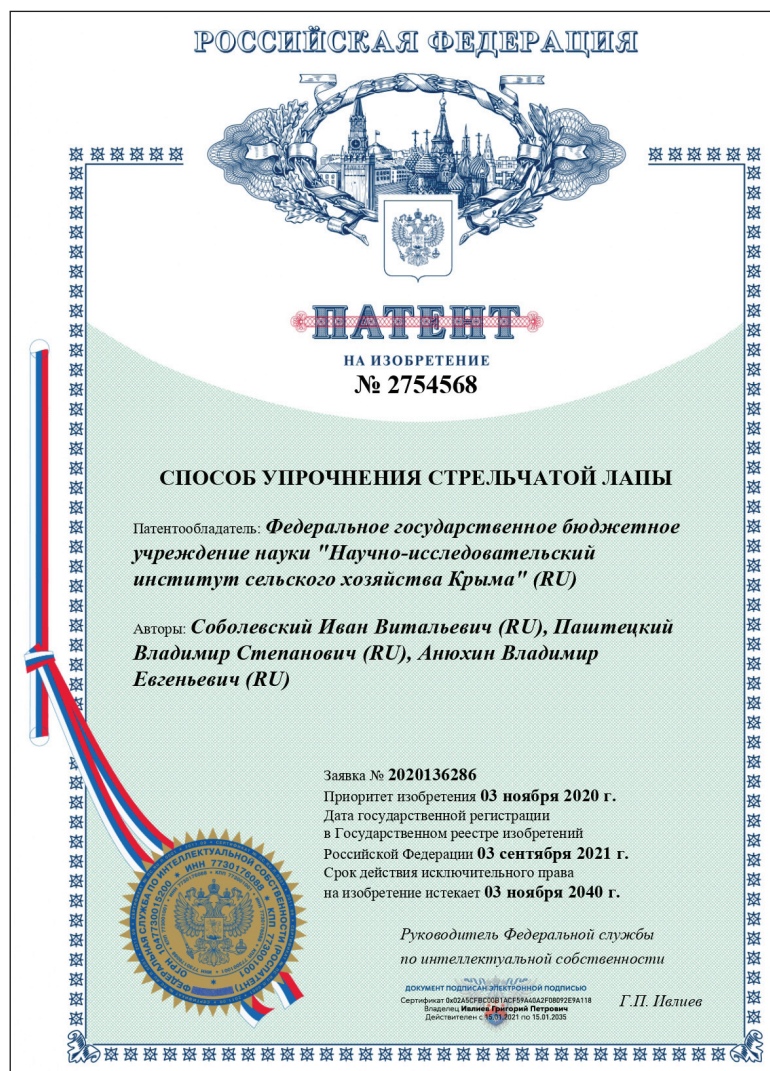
РОССИЙСКАЯ ФЕДЕРАЦИЯ

ПАТЕНТ

НА ИЗОБРЕТЕНИЕ

№ 2754568

СПОСОБ УПРОЧНЕНИЯ СТРЕЛЬЧАТОЙ ЛАПЫ

Патентообладатель: *Федеральное государственное бюджетное учреждение науки "Научно-исследовательский институт сельского хозяйства Крыма" (RU)*

Авторы: *Соболевский Иван Витальевич (RU), Паштецкий Владимир Степанович (RU), Анюхин Владимир Евгеньевич (RU)*

Заявка № 2020136286
Приоритет изобретения 03 ноября 2020 г.
Дата государственной регистрации в Государственном реестре изобретений Российской Федерации 03 сентября 2021 г.
Срок действия исключительного права на изобретение истекает 03 ноября 2040 г.

ФЕДЕРАЛЬНАЯ СЛУЖБА ПО ИНТЕЛЛЕКТУАЛЬНОЙ СОБСТВЕННОСТИ ИНН 7730176088 КПП 773001001 ОГРН 1047730015200 РОСПАТЕНТ

*Руководитель Федеральной службы по интеллектуальной собственности*

ДОКУМЕНТ ПОДПИСАН ЭЛЕКТРОННОЙ ПОДПИСЬЮ
Сертификат 0x02A5CFBC00B1ACF59A40A2F08092E9A118
Владелец Ивлиев Григорий Петрович
Действителен с 15.01.2021 по 15.01.2035

*Г.П. Ивлиев*